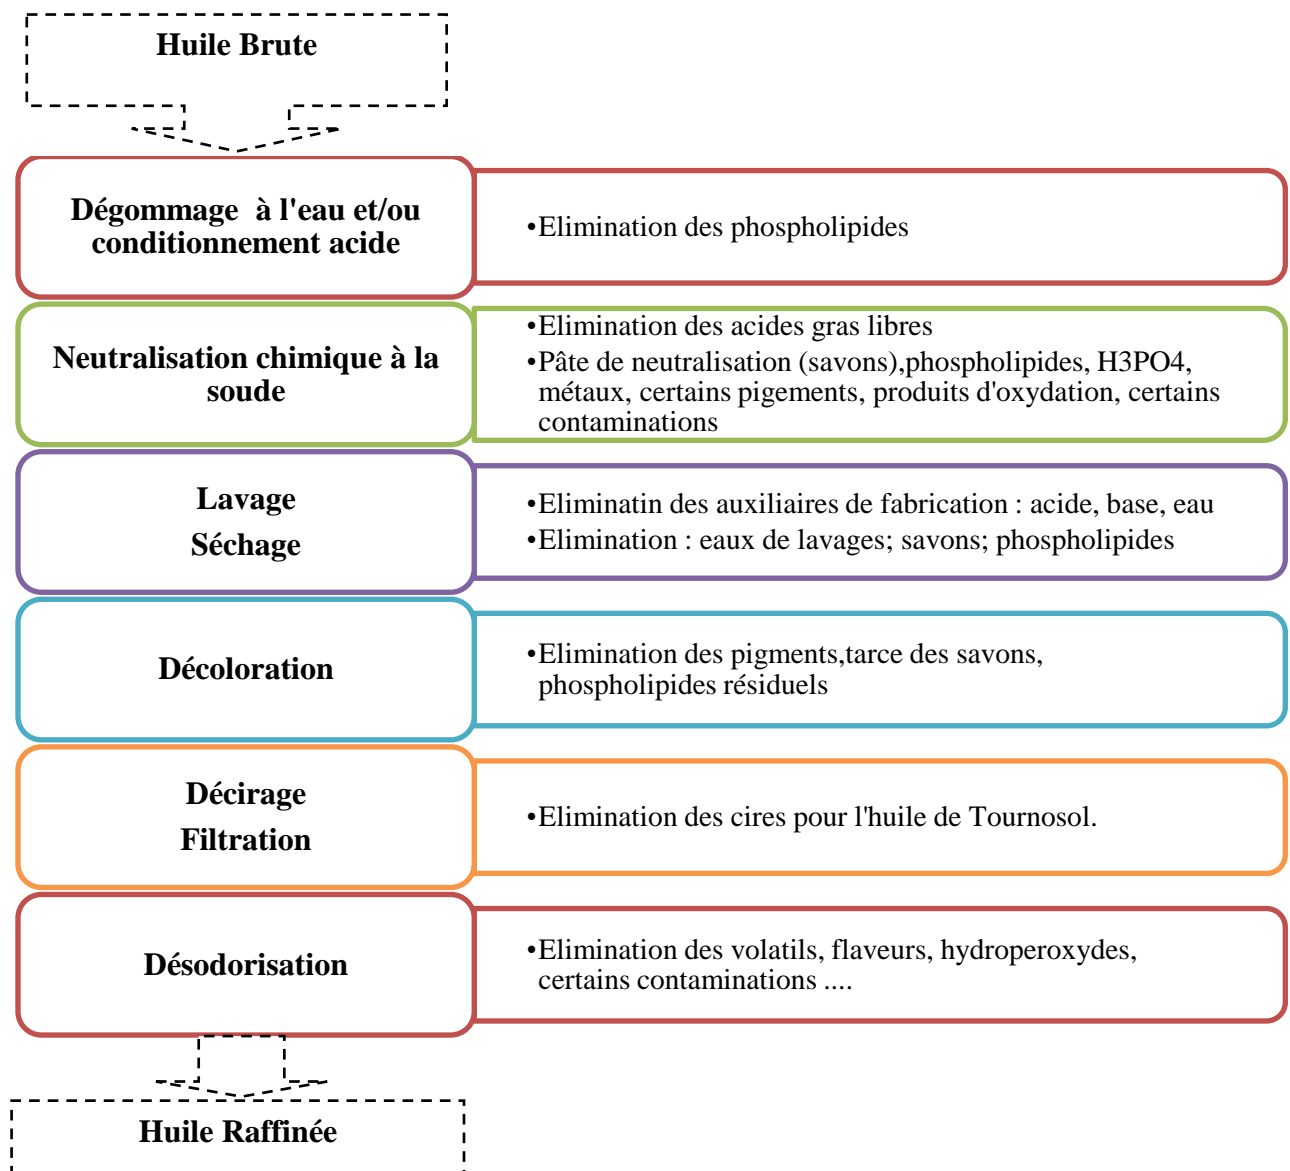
Huile Brute

Dégommage à l'eau et/ou conditionnement acide

•Elimination des phospholipides

Neutralisation chimique à la soude

•Elimination des acides gras libres
•Pâte de neutralisation (savons),phospholipides, H3PO4, métaux, certains pigements, produits d'oxydation, certains contaminations

Lavage
Séchage

•Eliminatin des auxiliaires de fabrication : acide, base, eau
•Elimination : eaux de lavages; savons; phospholipides

Décoloration

•Elimination des pigments,tarce des savons, phospholipides résiduels

Décirage
Filtration

•Elimination des cires pour l'huile de Tournosol.

Désodorisation

•Elimination des volatils, flaveurs, hydroperoxydes, certains contaminations ....

Huile Raffinée